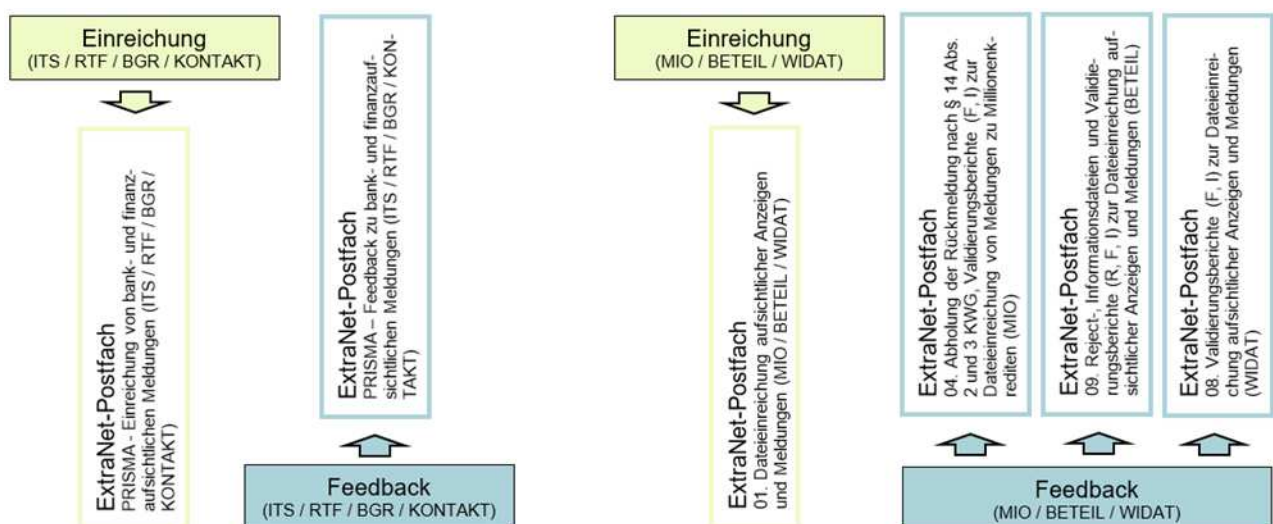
Einreichung
(ITS / RTF / BGR / KONTAKT)

ExtraNet-Postfach
PRISMA - Einreichung von bank- und finanzaufsichtlichen Meldungen (ITS / RTF / BGR / KONTAKT)

ExtraNet-Postfach
PRISMA – Feedback zu bank- und finanzaufsichtlichen Meldungen (ITS / RTF / BGR / KONTAKT)

Feedback
(ITS / RTF / BGR / KONTAKT)

Einreichung
(MIO / BETEIL / WIDAT)

ExtraNet-Postfach
01. Dateieinreichung aufsichtlicher Anzeigen und Meldungen (MIO / BETEIL / WIDAT)

ExtraNet-Postfach
04. Abholung der Rückmeldung nach § 14 Abs. 2 und 3 KWG, Validierungsberichte (F, I) zur Dateieinreichung von Meldungen zu Millionenkrediten (MIO)

ExtraNet-Postfach
09. Reject-, Informationsdateien und Validierungsberichte (R, F, I) zur Dateieinreichung aufsichtlicher Anzeigen und Meldungen (BETEIL)

ExtraNet-Postfach
08. Validierungsberichte (F, I) zur Dateieinreichung aufsichtlicher Anzeigen und Meldungen (WIDAT)

Feedback
(MIO / BETEIL / WIDAT)